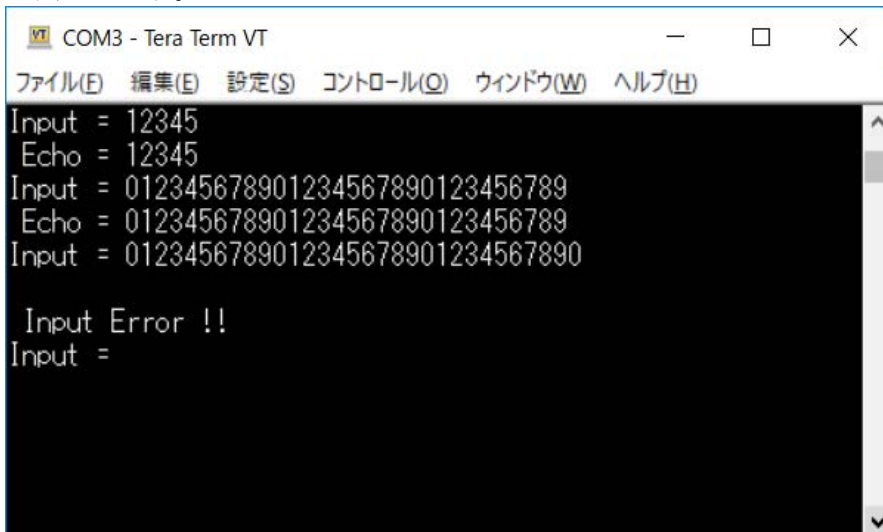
VT COM3 - Tera Term VT

ファイル(F) 編集(E) 設定(S) コントロール(O) ウィンドウ(W) ヘルプ(H)

Input = 12345
Echo = 12345
Input = 012345678901234567890123456789
Echo = 012345678901234567890123456789
Input = 0123456789012345678901234567890

Input Error !!
Input =